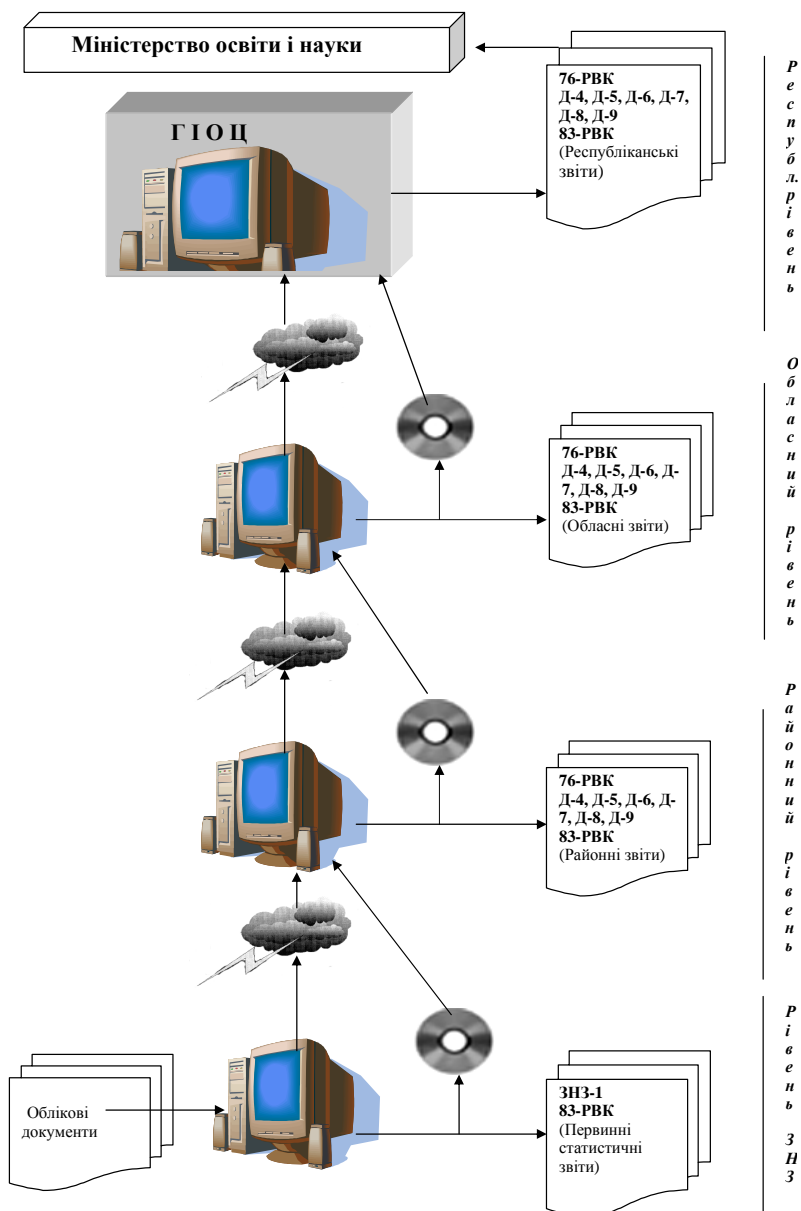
Міністерство освіти і науки

76-РВК
Д-4, Д-5, Д-6, Д-7, Д-8, Д-9
83-РВК
(Республіканські звіти)

Р е с п у б л. р і в е н ь

Г І О Ц

76-РВК
Д-4, Д-5, Д-6, Д-7, Д-8, Д-9
83-РВК
(Обласні звіти)

О б л а с н и й р і в е н ь

76-РВК
Д-4, Д-5, Д-6, Д-7, Д-8, Д-9
83-РВК
(Районні звіти)

Р а й о н н и й р і в е н ь

Облікові документи

ЗНЗ-1
83-РВК
(Первинні статистичні звіти)

Р і в е н ь З Н З